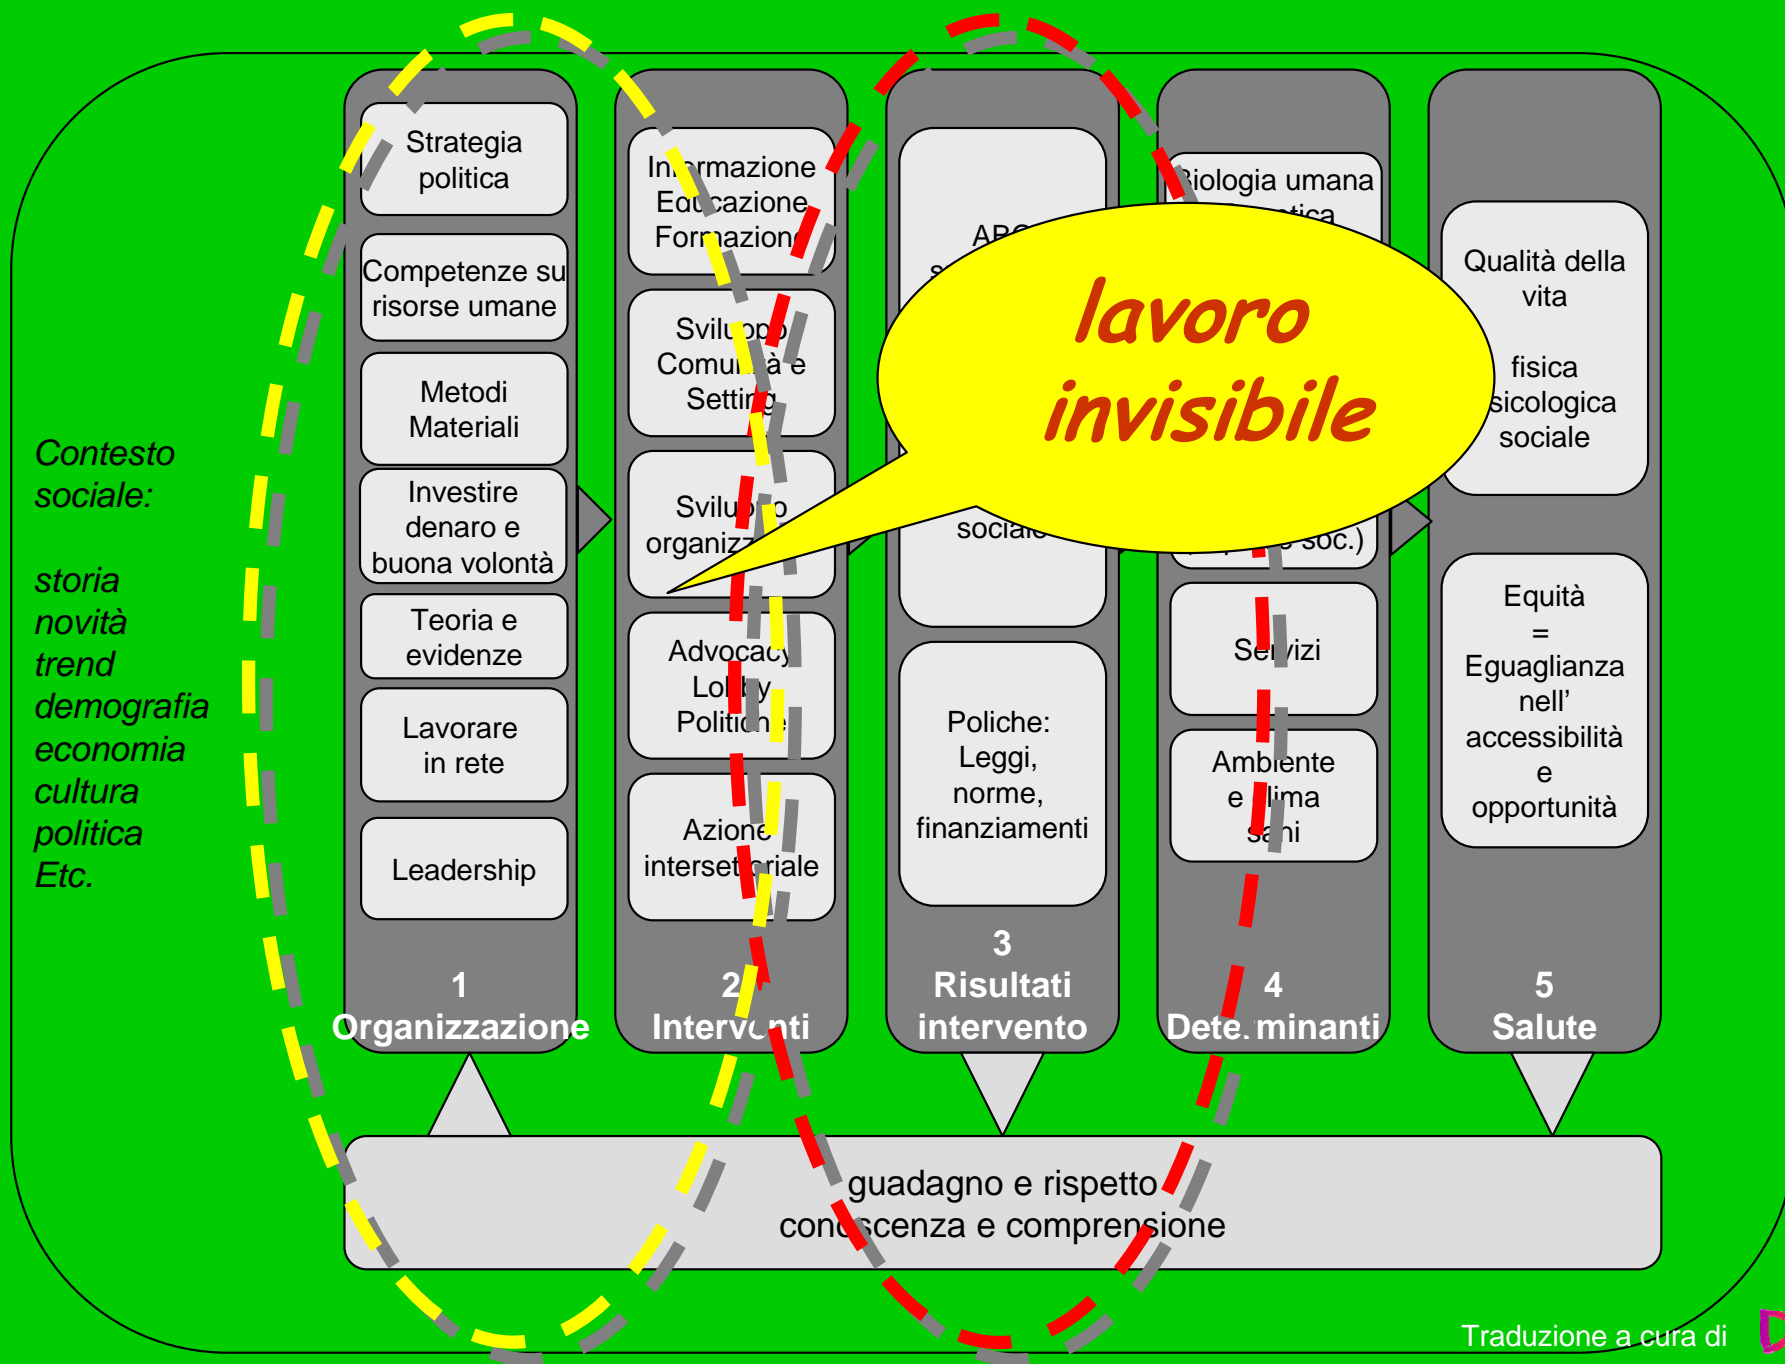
Contesto sociale:

storia
novità
trend
demografia
economia
cultura
politica
Etc.

Strategia politica

Competenze su risorse umane

Metodi Materiali

Investire denaro e buona volontà

Teoria e evidenze

Lavorare in rete

Leadership

1
Organizzazione

In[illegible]rmazione
Ed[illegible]cazione
Formazion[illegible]

Svil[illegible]
Comu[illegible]à e
Setti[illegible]

Svil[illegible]
organiz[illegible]

Advocac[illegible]
Lo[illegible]y
Politi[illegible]

Azione
interset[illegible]riale

2
Interv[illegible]nti

AR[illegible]

socia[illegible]

Poliche:
Leggi,
norme,
finanziamenti

3
Risultati
intervento

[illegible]iologia umana

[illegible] soc.)

Se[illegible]vizi

Ambiente
e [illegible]lima
sa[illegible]i

4
Dete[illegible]minanti

Qualità della vita

fisica
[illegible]sicologica
sociale

Equità
=
Eguaglianza
nell'
accessibilità
e
opportunità

5
Salute

lavoro invisibile

guadagno e rispetto
con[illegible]scenza e compren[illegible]ione

Traduzione a cura di